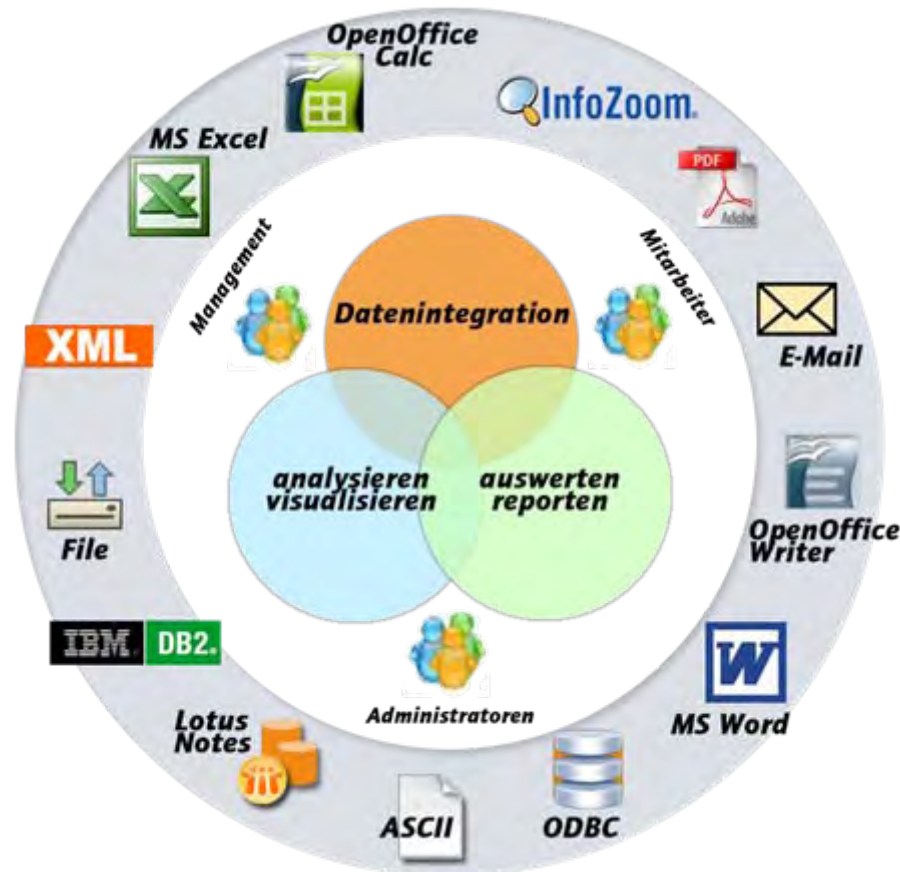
OpenOffice Calc

InfoZoom

MS Excel

PDF

Adobe

Management

Mitarbeiter

Datenintegration

XML

E-Mail

analysieren visualisieren

auswerten reporten

File

OpenOffice Writer

IBM DB2.

MS Word

Administratoren

Lotus Notes

ASCII

ODBC